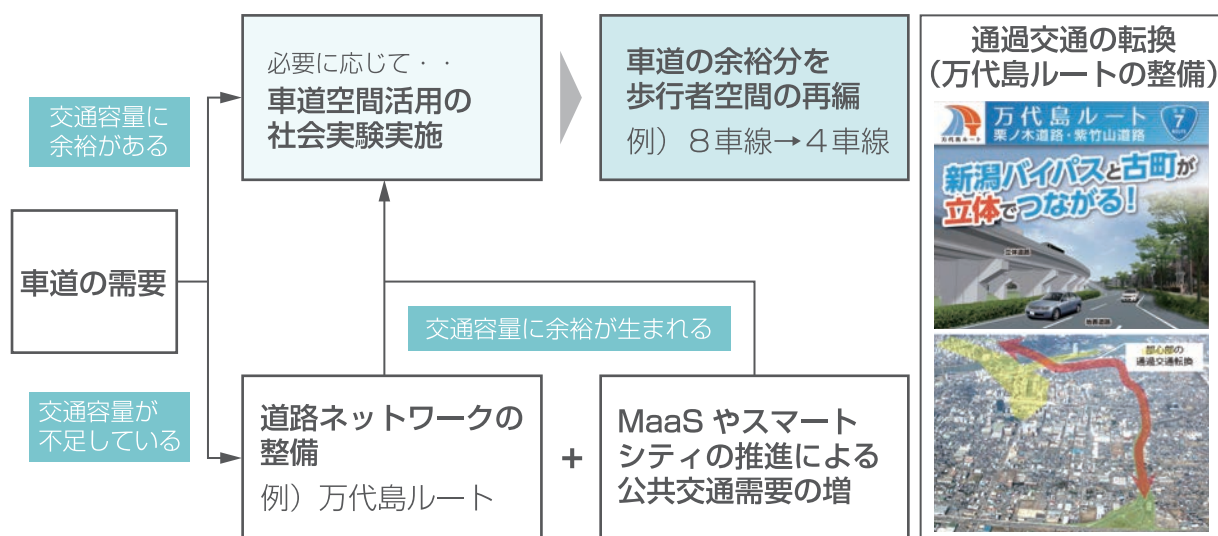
交通容量に余裕がある

車道の需要

交通容量が不足している

必要に応じて・・
車道空間活用の社会実験実施

車道の余裕分を歩行者空間の再編
例）８車線→４車線

交通容量に余裕が生まれる

道路ネットワークの整備
例）万代島ルート

+

MaaS やスマートシティの推進による公共交通需要の増

通過交通の転換
（万代島ルートの整備）

万代島ルート
栗ノ木道路・紫竹山道路
7

新潟バイパスと古町が立体でつながる！

立体道路

地表道路

都心部の通過交通転換